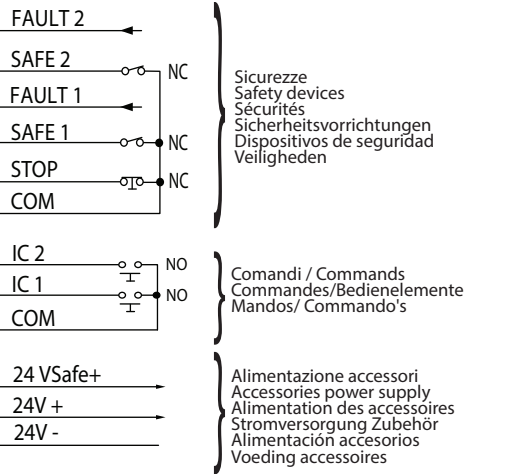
FAULT 2
SAFE 2
NC
FAULT 1
SAFE 1
NC
STOP
NC
COM

Sicurezze
Safety devices
Sécurités
Sicherheitsvorrichtungen
Dispositivos de seguridad
Veiligheden

IC 2
NO
IC 1
NO
COM

Comandi / Commands
Commandes/Bedienelemente
Mandos/ Commando's

24 VSafe+
24V +
24V -

Alimentazione accessori
Accessories power supply
Alimentation des accessoires
Stromversorgung Zubehör
Alimentación accesorios
Voeding accessoires